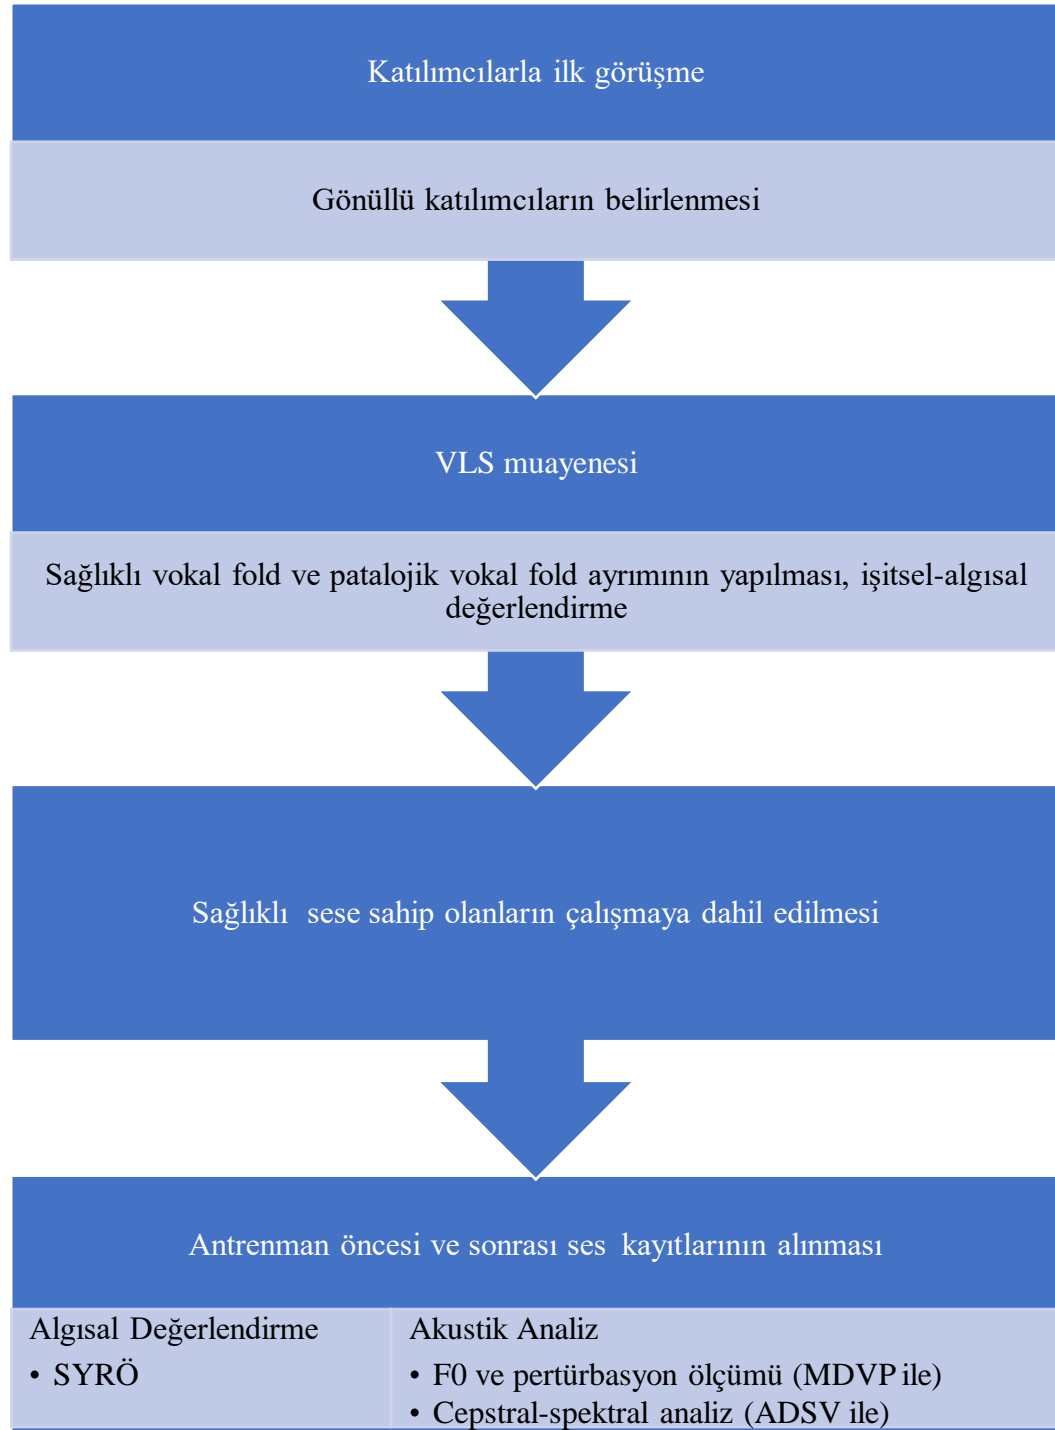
Katılımcılarla ilk görüşme

Gönüllü katılımcıların belirlenmesi

VLS muayenesi

Sağlıklı vokal fold ve patalojik vokal fold ayrımının yapılması, işitsel-algısal değerlendirme

Sağlıklı sese sahip olanların çalışmaya dahil edilmesi

Antrenman öncesi ve sonrası ses kayıtlarının alınması

Algısal Değerlendirme
• SYRÖ

Akustik Analiz
• F0 ve pertürbasyon ölçümü (MDVP ile)
• Cepstral-spektral analiz (ADSV ile)